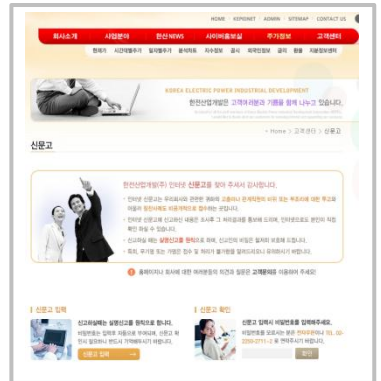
HOME | KEPRONET | ADMIN | SITEMAP | CONTACT US

회사소개 | 사업분야 | 한전 NEWS | 사이버홍보실 | 주가정보 | 고객센터

KOREA ELECTRIC POWER INDUSTRIAL DEVELOPMENT

한전산업개발은 고객의 희망과 기쁨을 함께 나누고 있습니다.

Home > 고객센터 > 신문고

신문고

한전산업개발(주) 인터넷 신문고를 찾아 주셔서 감사합니다.

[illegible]

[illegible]

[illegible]

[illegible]

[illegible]

홈페이지 및 회사에 대한 여러분들의 의견과 질문은 고객문의를 이용하여 주세요!

신문고 입력

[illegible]

신문고 입력

신문고 확인

신문고 입력시 비밀번호를 입력하주세요.

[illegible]

확인